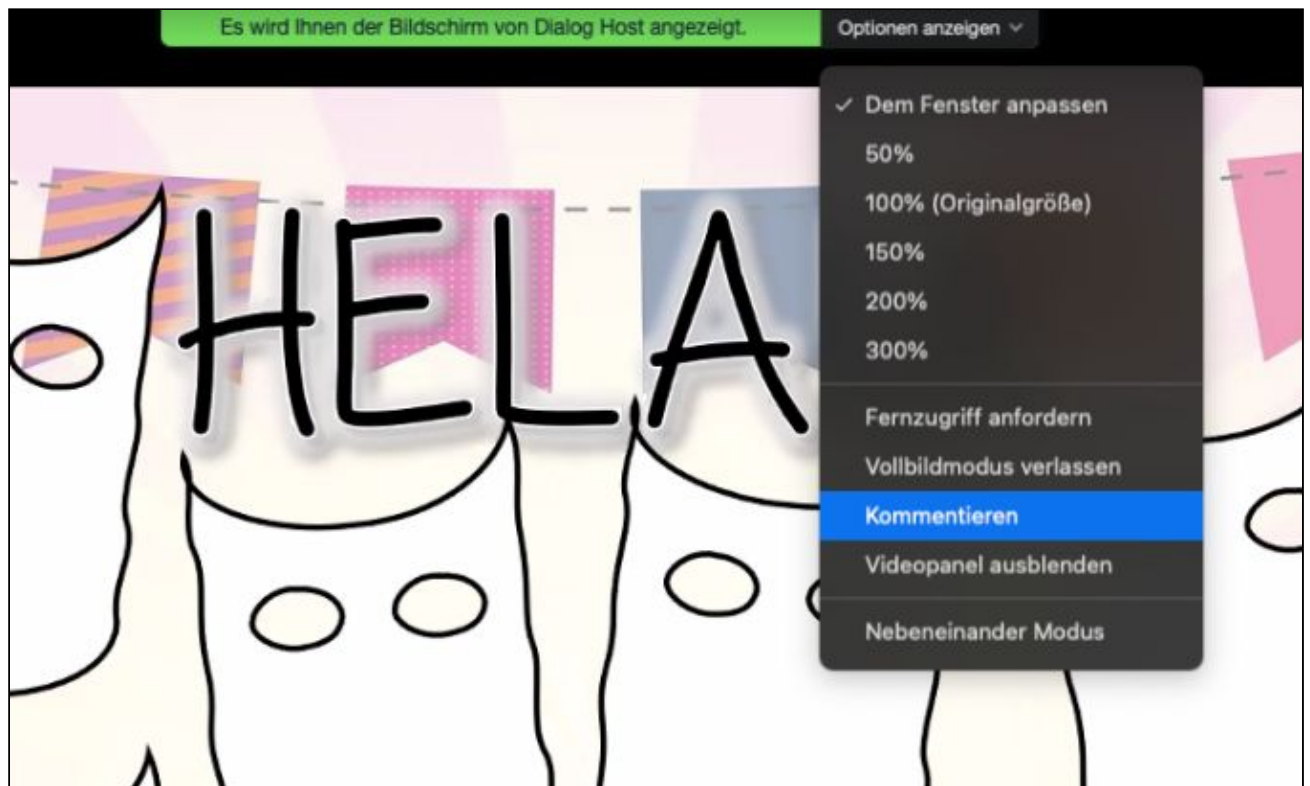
Es wird Ihnen der Bildschirm von Dialog Host angezeigt.

Optionen anzeigen

HELA

✓ Dem Fenster anpassen
50%
100% (Originalgröße)
150%
200%
300%
Fernzugriff anfordern
Vollbildmodus verlassen
Kommentieren
Videopanel ausblenden
Nebeneinander Modus